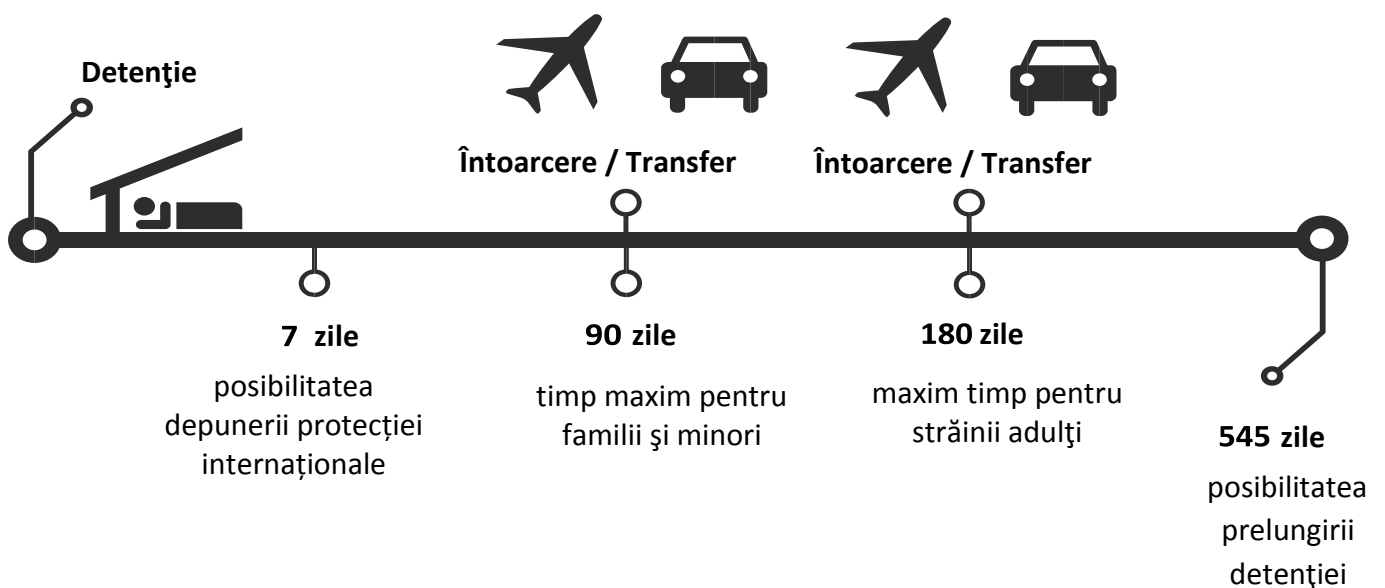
Detenţie

Întoarcere / Transfer

Întoarcere / Transfer

7 zile
posibilitatea depunerii protecției internaționale

90 zile
timp maxim pentru familii şi minori

180 zile
maxim timp pentru străinii adulţi

545 zile
posibilitatea prelungirii detenției